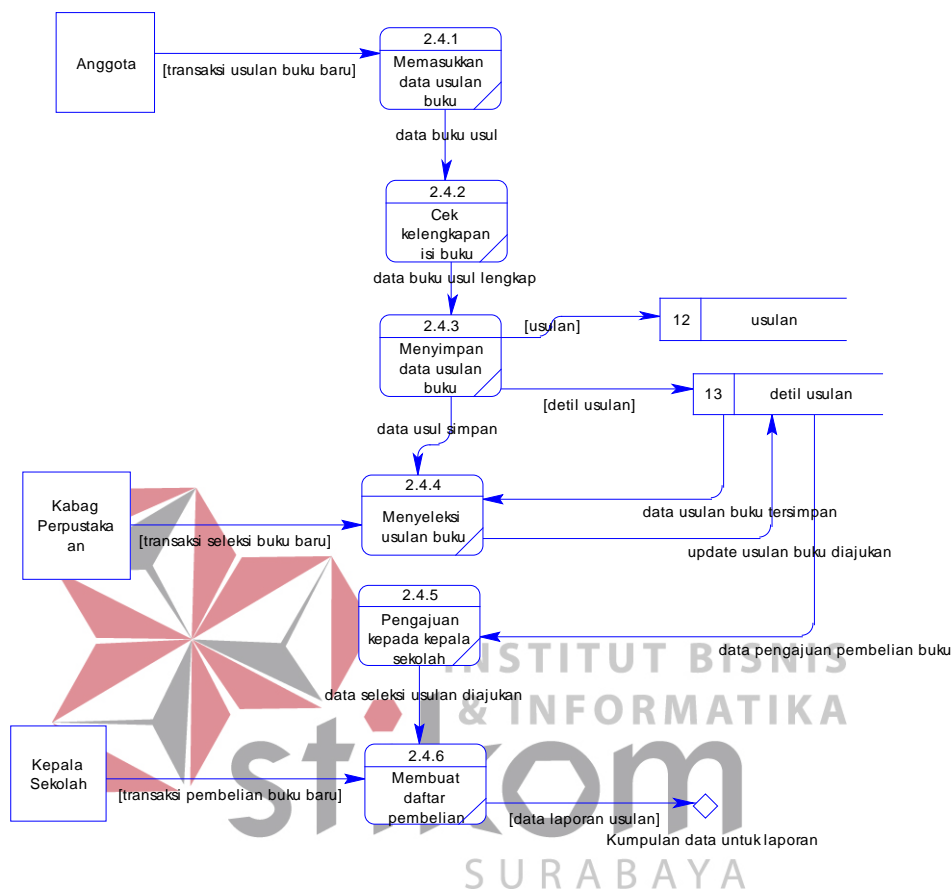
Anggota

[transaksi usulan buku baru]

2.4.1
Memasukkan data usulan buku

data buku usul

2.4.2
Cek kelengkapan isi buku

data buku usul lengkap

2.4.3
Menyimpan data usulan buku

[usulan]

12 usulan

[detil usulan]

13 detil usulan

data usul simpan

Kabag Perpustakaan

[transaksi seleksi buku baru]

2.4.4
Menyeleksi usulan buku

data usulan buku tersimpan

update usulan buku diajukan

2.4.5
Pengajuan kepada kepala sekolah

data pengajuan pembelian buku

data seleksi usulan diajukan

Kepala Sekolah

[transaksi pembelian buku baru]

2.4.6
Membuat daftar pembelian

[data laporan usulan]

Kumpulan data untuk laporan

INSTITUT BISNIS & INFORMATIKA
stikom
SURABAYA